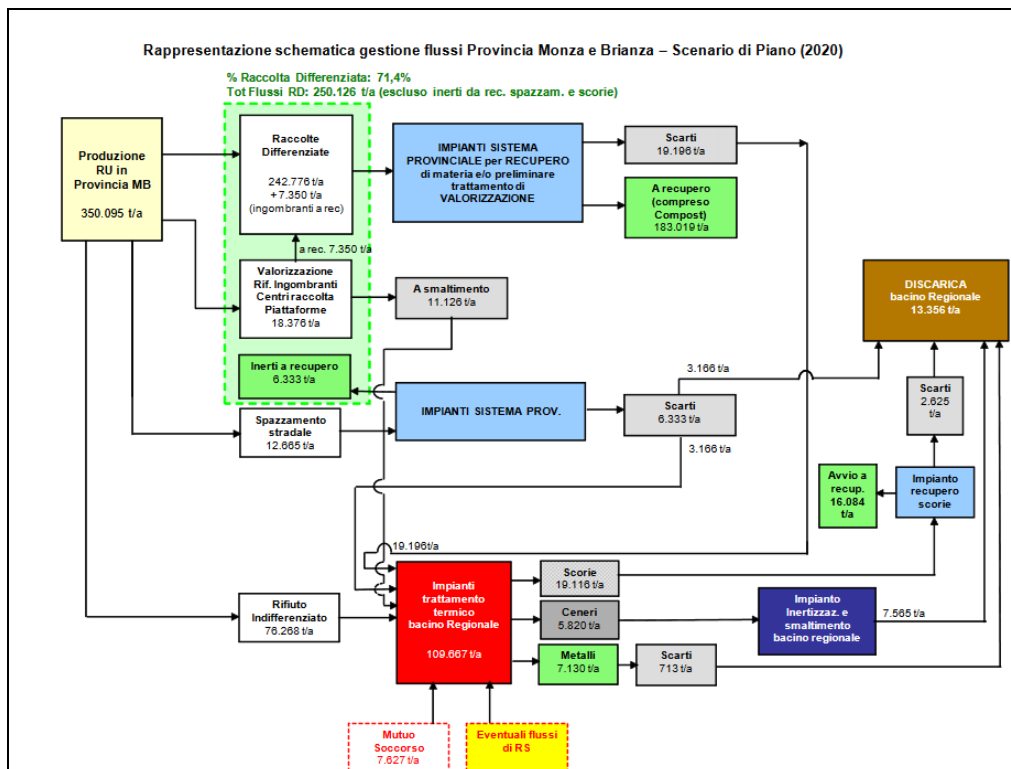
Rappresentazione schematica gestione flussi Provincia Monza e Brianza – Scenario di Piano (2020)

% Raccolta Differenziata: 71,4%
Tot Flussi RD: 250.126 t/a (escluso inerti da rec. spazzam. e scorie)

Produzione RU in Provincia MB
350.095 t/a

Raccolte Differenziate
242.776 t/a
+7.350 t/a
(ingombranti a rec)

a rec. 7.350 t/a

Valorizzazione Rif. Ingombranti Centri raccolta Piattaforme
18.376 t/a

Inerti a recupero
6.333 t/a

IMPIANTI SISTEMA PROVINCIALE per RECUPERO di materia e/o preliminare trattamento di VALORIZZAZIONE

Scarti
19.196 t/a

A recupero (compreso Compost)
183.019 t/a

A smaltimento
11.126 t/a

DISCARICA
bacino Regionale
13.356 t/a

3.166 t/a

IMPIANTI SISTEMA PROV.

Scarti
6.333 t/a

3.166 t/a

Scarti
2.625 t/a

Spazzamento stradale
12.665 t/a

Avvio a recup.
16.084 t/a

Impianto recupero scorie

19.196 t/a

Impianti trattamento termico bacino Regionale
109.667 t/a

Scorie
19.116 t/a

Ceneri
5.820 t/a

Metalli
7.130 t/a

Scarti
713 t/a

Impianto Inertizzaz. e smaltimento bacino regionale

7.565 t/a

Rifiuto Indifferenziato
76.268 t/a

Mutuo Soccorso
7.627 t/a

Eventuali flussi di RS